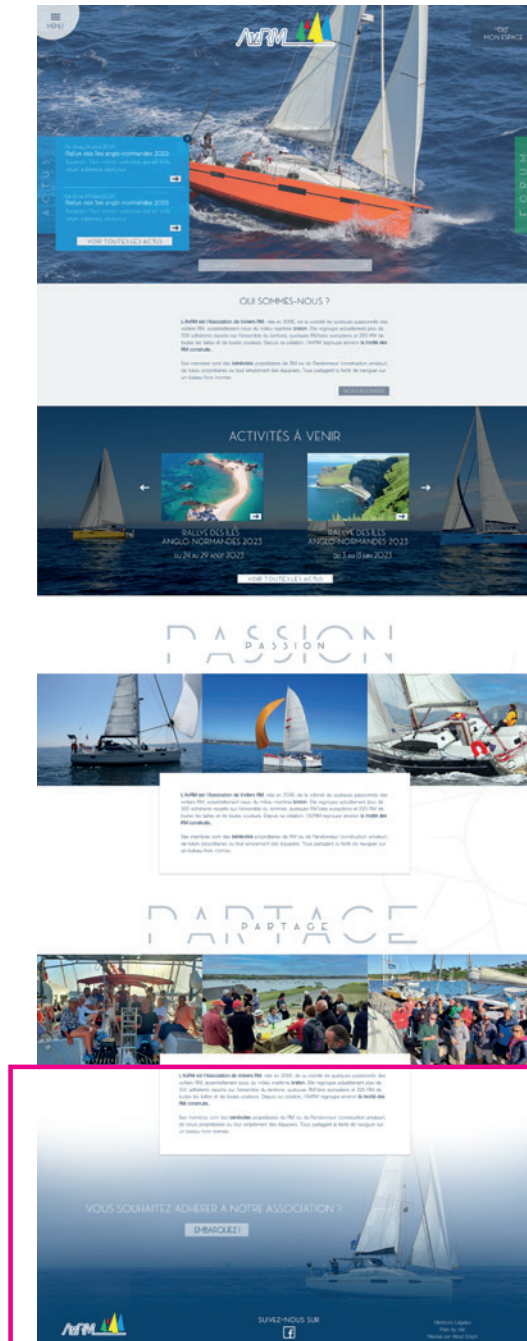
MENU

AVRM

MON ESPACE

ACTUS

Du 24 au 29 août 2023
Rallye des îles anglo-normandes 2023
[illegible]

Du 24 au 29 août 2023
Rallye des îles anglo-normandes 2023
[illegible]

VOIR TOUTES LES ACTUS

FORUM

QUI SOMMES-NOUS ?

L'AVRM est l'association de Voilers RM, née en 2006, de la volonté de quelques passionnés des voiliers RM, essentiellement issus du milieu maritime breton. Elle regroupe actuellement plus de 300 adhérents répartis sur l'ensemble du territoire, quelques RM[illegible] européens et 200 RM de toutes les tailles et de toutes couleurs. Depuis sa création, l'AVRM regroupe environ la moitié des RM construits.

Ses membres sont des bénévoles propriétaires de RM ou de Pandemonium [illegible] de futurs propriétaires ou tout simplement des équipiers. Tous partagent la fierté de naviguer sur un bateau hors normes.

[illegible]

ACTIVITÉS À VENIR

RALLYE DES ILES ANGLO-NORMANDES 2023
DU 24 AU 29 AOÛT 2023

RALLYE DES ILES ANGLO-NORMANDES 2023
DU 3 AU 13 JUIN 2023

VOIR TOUTES LES ACTUS

PASSION
PASSION

L'AVRM est l'association de Voilers RM, née en 2006, de la volonté de quelques passionnés des voiliers RM, essentiellement issus du milieu maritime breton. Elle regroupe actuellement plus de 300 adhérents répartis sur l'ensemble du territoire, quelques RM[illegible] européens et 200 RM de toutes les tailles et de toutes couleurs. Depuis sa création, l'AVRM regroupe environ la moitié des RM construits.

Ses membres sont des bénévoles propriétaires de RM ou de Pandemonium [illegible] de futurs propriétaires ou tout simplement des équipiers. Tous partagent la fierté de naviguer sur un bateau hors normes.

PARTAGE
PARTAGE

L'AVRM est l'association de Voilers RM, née en 2006, de la volonté de quelques passionnés des voiliers RM, essentiellement issus du milieu maritime breton. Elle regroupe actuellement plus de 300 adhérents répartis sur l'ensemble du territoire, quelques RM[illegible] européens et 200 RM de toutes les tailles et de toutes couleurs. Depuis sa création, l'AVRM regroupe environ la moitié des RM construits.

Ses membres sont des bénévoles propriétaires de RM ou de Pandemonium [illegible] de futurs propriétaires ou tout simplement des équipiers. Tous partagent la fierté de naviguer sur un bateau hors normes.

VOUS SOUHAITEZ ADHÉRER À NOTRE ASSOCIATION ?

EMBARQUEZ !

AVRM

SUIVEZ-NOUS SUR

Mentions Légales
Plan du site
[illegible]